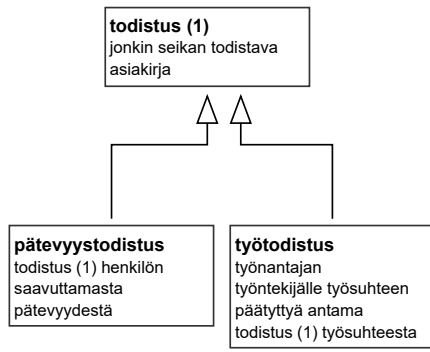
**todistus (1)**
jonkin seikan todistava asiakirja

**pätevyystodistus**
todistus (1) henkilön saavuttamasta pätevyydestä

**työtodistus**
työnantajan työntekijälle työsuhteen päätyttyä antama todistus (1) työsuhteesta